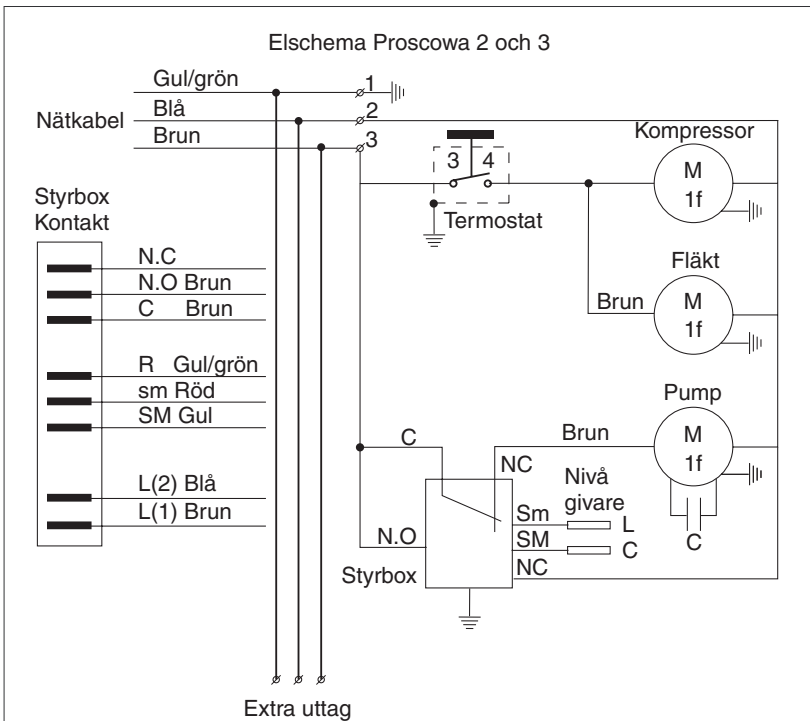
Elschema Proscowa 2 och 3

Gul/grön
Blå
Nätkabel
Brun
1
2
3

Kompressor
M
1f

3 4
Termostat

Styrbox
Kontakt

N.C
N.O Brun
C Brun

R Gul/grön
sm Röd
SM Gul

L(2) Blå
L(1) Brun

Fläkt
Brun
M
1f

Pump
M
1f

C
Brun
NC
Nivå givare
Sm
L
SM
C
N.O
NC
Styrbox
C

Extra uttag